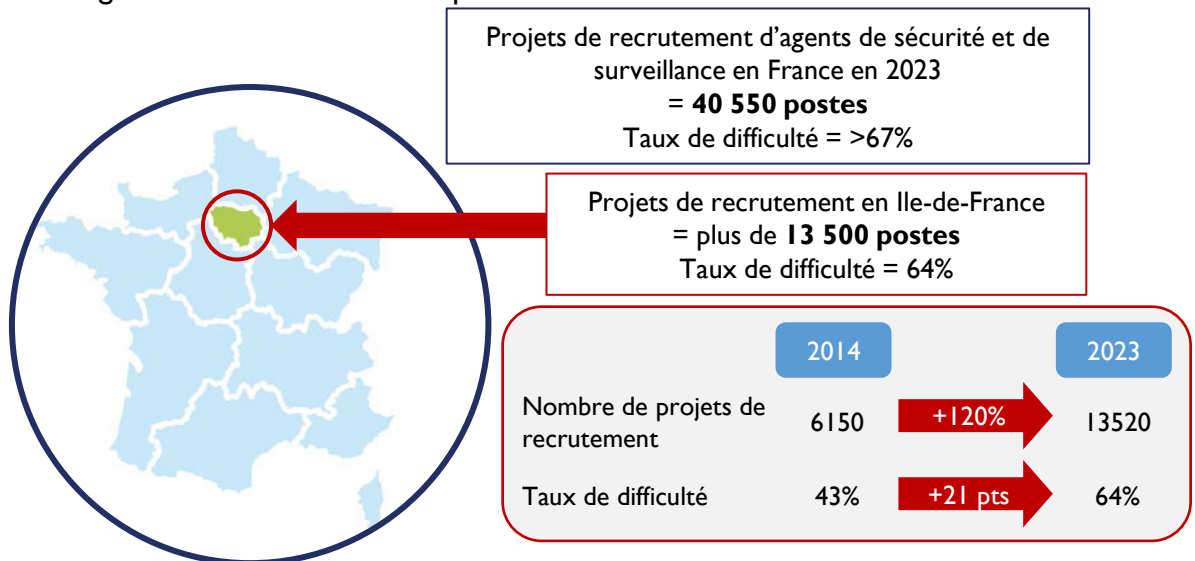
Projets de recrutement d'agents de sécurité et de surveillance en France en 2023
= **40 550 postes**
Taux de difficulté = >67%

Projets de recrutement en Ile-de-France
= plus de **13 500 postes**
Taux de difficulté = 64%

| | 2014 | | 2023 |
|---|---|---|---|
| Nombre de projets de recrutement | 6150 | +120% | 13520 |
| Taux de difficulté | 43% | +21 pts | 64% |